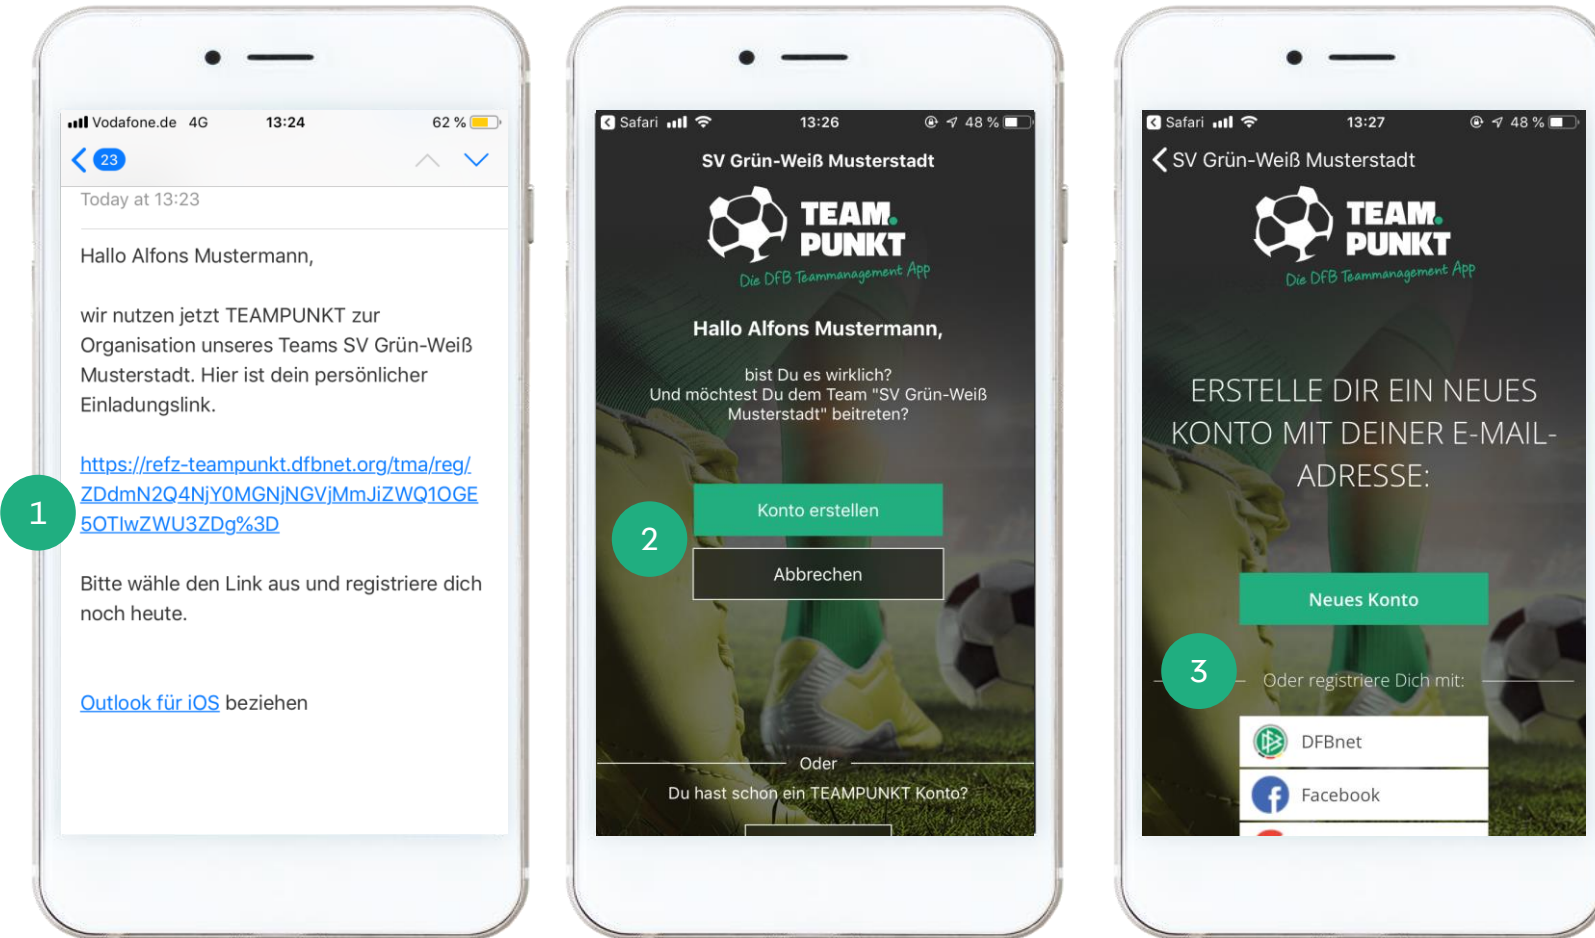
Vodafone.de 4G 13:24 62 %

23

Today at 13:23

Hallo Alfons Mustermann,

wir nutzen jetzt TEAMPUNKT zur Organisation unseres Teams SV Grün-Weiß Musterstadt. Hier ist dein persönlicher Einladungslink.

https://refz-teampunkt.dfbnet.org/tma/reg/ZDdmN2Q4NjY0MGNjNGVjMmJiZWQ1OGE5OTIwZWU3ZDg%3D

Bitte wähle den Link aus und registriere dich noch heute.

Outlook für iOS beziehen

1

Safari 13:26 48 %

SV Grün-Weiß Musterstadt

TEAM. PUNKT

Die DFB Teammanagement App

Hallo Alfons Mustermann,

bist Du es wirklich?
Und möchtest Du dem Team "SV Grün-Weiß Musterstadt" beitreten?

Konto erstellen

2

Abbrechen

Oder

Du hast schon ein TEAMPUNKT Konto?

Safari 13:27 48 %

SV Grün-Weiß Musterstadt

TEAM. PUNKT

Die DFB Teammanagement App

ERSTELLE DIR EIN NEUES KONTO MIT DEINER E-MAIL-ADRESSE:

Neues Konto

3

Oder registriere Dich mit:

DFBnet

Facebook